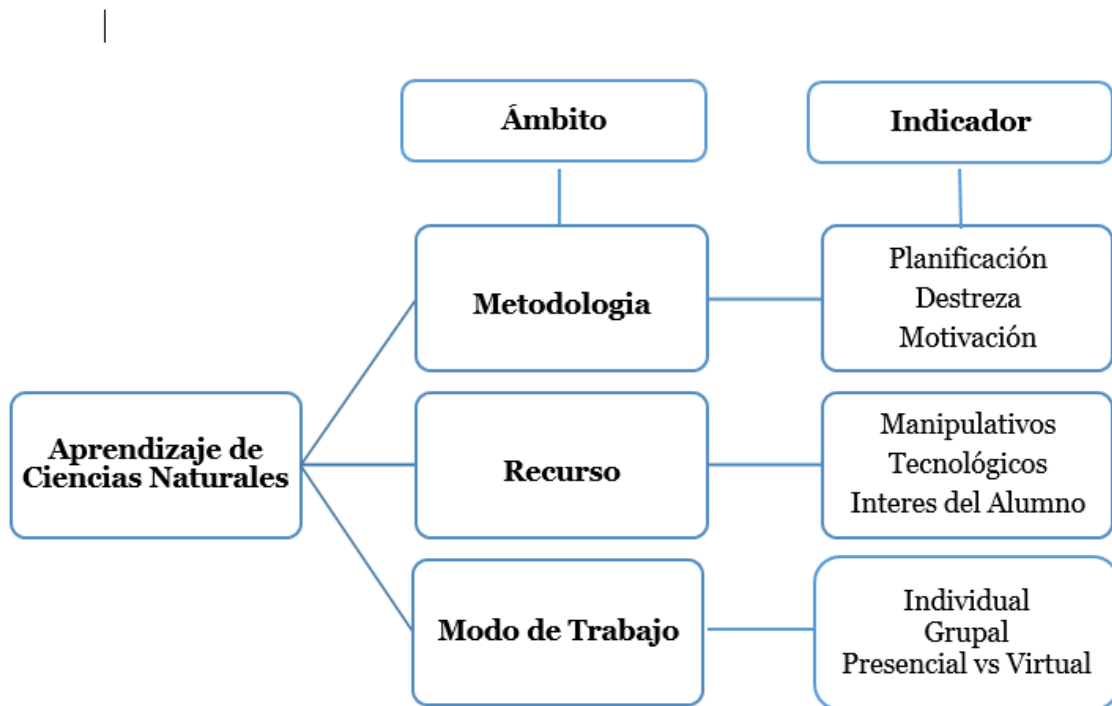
Ámbito

Indicador

Metodologia

Planificación
Destreza
Motivación

Aprendizaje de Ciencias Naturales

Recurso

Manipulativos
Tecnológicos
Interes del Alumno

Modo de Trabajo

Individual
Grupal
Presencial vs Virtual